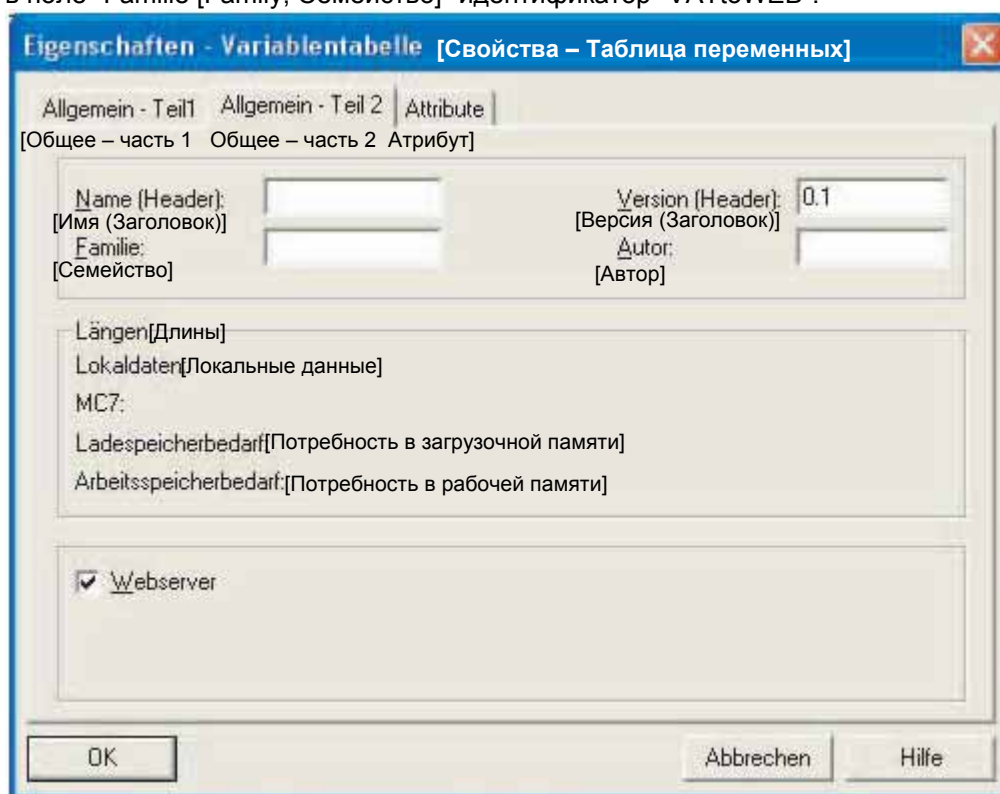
в поле "Familie [Family, Семейство]" идентификатор "VATtoWEB".

Eigenschaften - Variablentabelle [Свойства – Таблица переменных]

Allgemein - Teil1 Allgemein - Teil 2 Attribute

[Общее – часть 1 Общее – часть 2 Атрибут]

Name (Header): [Имя (Заголовок)]

Version (Header): [Версия (Заголовок)] 0.1

Familie: [Семейство]

Autor: [Автор]

Längen[Длины]

Lokaldaten[Локальные данные]

MC7:

Ladespeicherbedarf[Потребность в загрузочной памяти]

Arbeitsspeicherbedarf:[Потребность в рабочей памяти]

Webserver

OK

Abbrechen

Hilfe